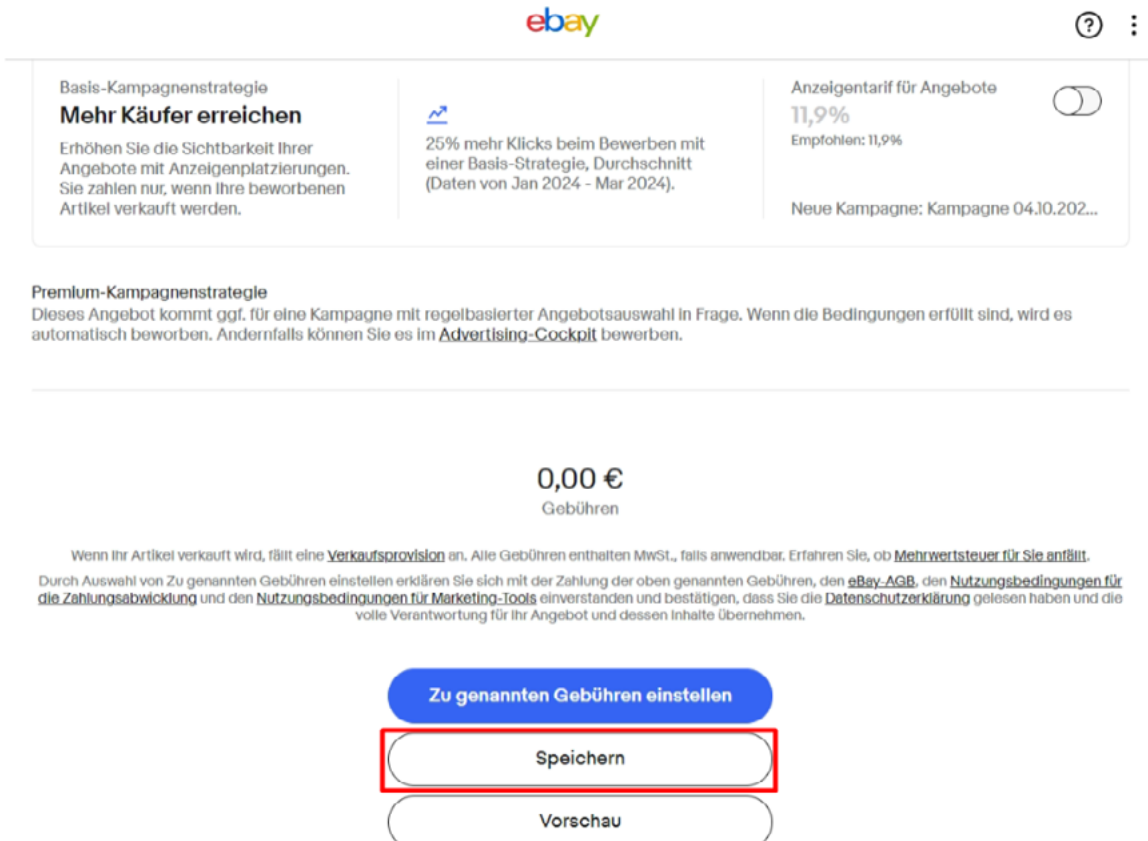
ebay

Basis-Kampagnenstrategie
Mehr Käufer erreichen
Erhöhen Sie die Sichtbarkeit Ihrer Angebote mit Anzeigenplatzierungen. Sie zahlen nur, wenn Ihre beworbenen Artikel verkauft werden.

25% mehr Klicks beim Bewerben mit einer Basis-Strategie, Durchschnitt (Daten von Jan 2024 - Mar 2024).

Anzeigentarif für Angebote
11,9%
Empfohlen: 11,9%

Neue Kampagne: Kampagne 04.10.202...

Premium-Kampagnenstrategie
Dieses Angebot kommt ggf. für eine Kampagne mit regelbasierter Angebotsauswahl in Frage. Wenn die Bedingungen erfüllt sind, wird es automatisch beworben. Andernfalls können Sie es im Advertising-Cockpit bewerben.

0,00 €
Gebühren

Wenn Ihr Artikel verkauft wird, fällt eine Verkaufsprovision an. Alle Gebühren enthalten MwSt., falls anwendbar. Erfahren Sie, ob Mehrwertsteuer für Sie anfällt.

Durch Auswahl von Zu genannten Gebühren einstellen erklären Sie sich mit der Zahlung der oben genannten Gebühren, den eBay-AGB, den Nutzungsbedingungen für die Zahlungsabwicklung und den Nutzungsbedingungen für Marketing-Tools einverstanden und bestätigen, dass Sie die Datenschutzerklärung gelesen haben und die volle Verantwortung für Ihr Angebot und dessen Inhalte übernehmen.

Zu genannten Gebühren einstellen

Speichern

Vorschau